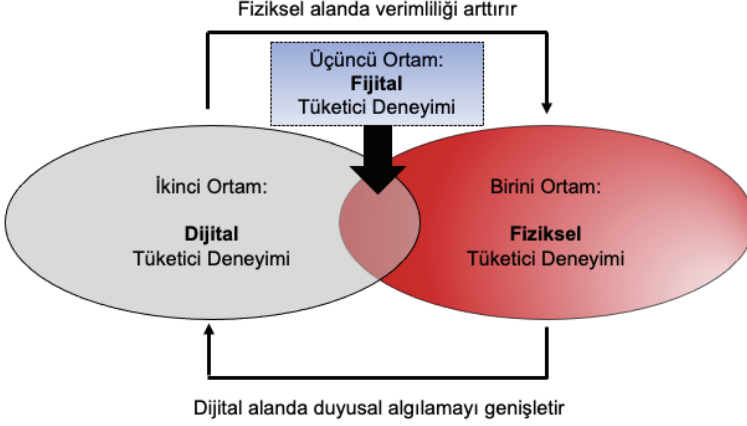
Fiziksel alanda verimliliği arttırır

Üçüncü Ortam:
**Fijital**
Tüketici Deneyimi

İkinci Ortam:

**Dijital**
Tüketici Deneyimi

Birini Ortam:

**Fiziksel**
Tüketici Deneyimi

Dijital alanda duyusal algılamayı genişletir